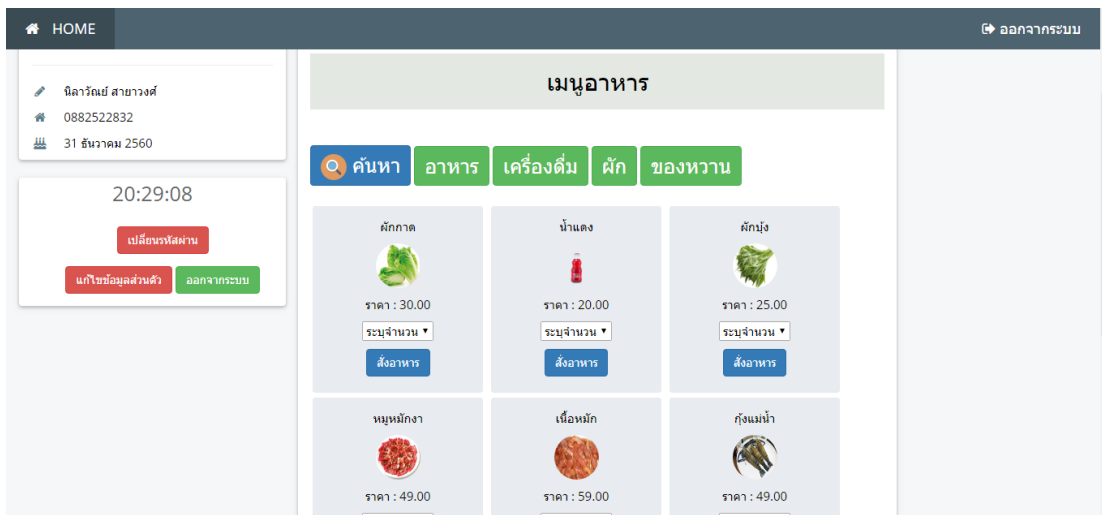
HOME

ออกจากระบบ

นิลาวัณย์ สายาวงศ์

0882522832

31 ธันวาคม 2560

20:29:08

เปลี่ยนรหัสผ่าน

แก้ไขข้อมูลส่วนตัว

ออกจากระบบ

เมนูอาหาร

ค้นหา

อาหาร

เครื่องดื่ม

ผัก

ของหวาน

ผักกาด

ราคา : 30.00

ระบุจำนวน

สั่งอาหาร

น้ำแดง

ราคา : 20.00

ระบุจำนวน

สั่งอาหาร

ผักบุ้ง

ราคา : 25.00

ระบุจำนวน

สั่งอาหาร

หมูหมักงา

ราคา : 49.00

เนื้อหมัก

ราคา : 59.00

กุ้งแม่น้ำ

ราคา : 49.00